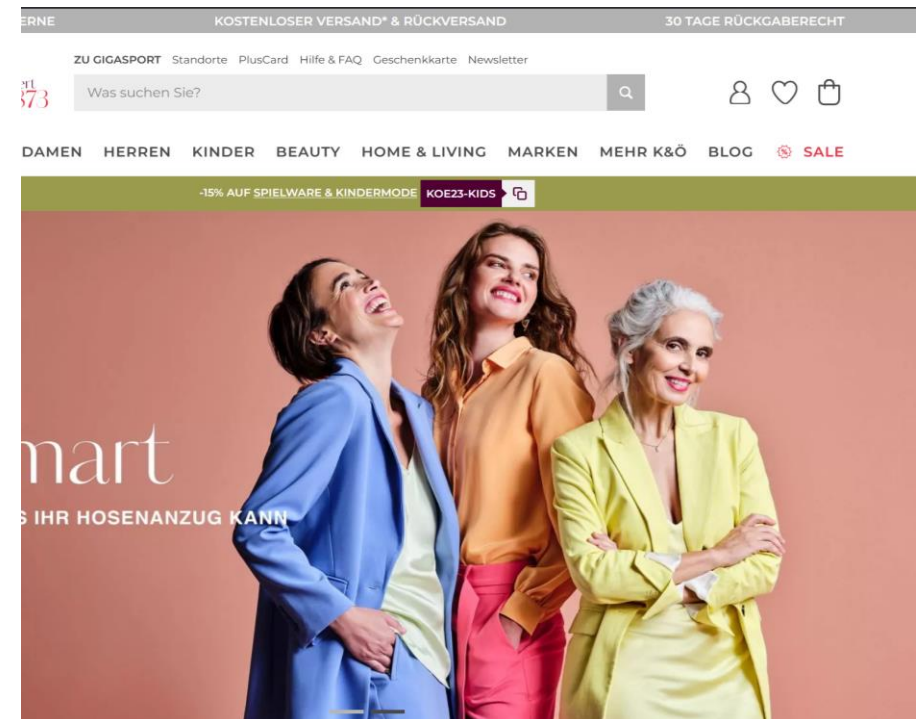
ERNE KOSTENLOSER VERSAND* & RÜCKVERSAND 30 TAGE RÜCKGABERECHT

ZU GIGASPORT Standorte PlusCard Hilfe & FAQ Geschenkkarte Newsletter

ert 373

Was suchen Sie?

DAMEN HERREN KINDER BEAUTY HOME & LIVING MARKEN MEHR K&Ö BLOG SALE

-15% AUF SPIELWARE & KINDERMODE KOE23-KIDS

mart

S IHR HOSENANZUG KANN